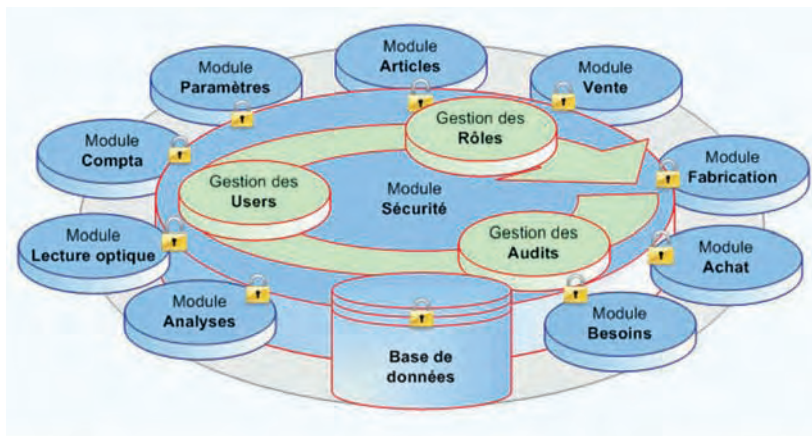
Module
Articles

Module
Paramètres

Module
Vente

Gestion des
Rôles

Module
Compta

Module
Fabrication

Gestion des
Users

Module
Sécurité

Module
Lecture optique

Gestion des
Audits

Module
Achat

Module
Analyses

Module
Besoins

Base de
données